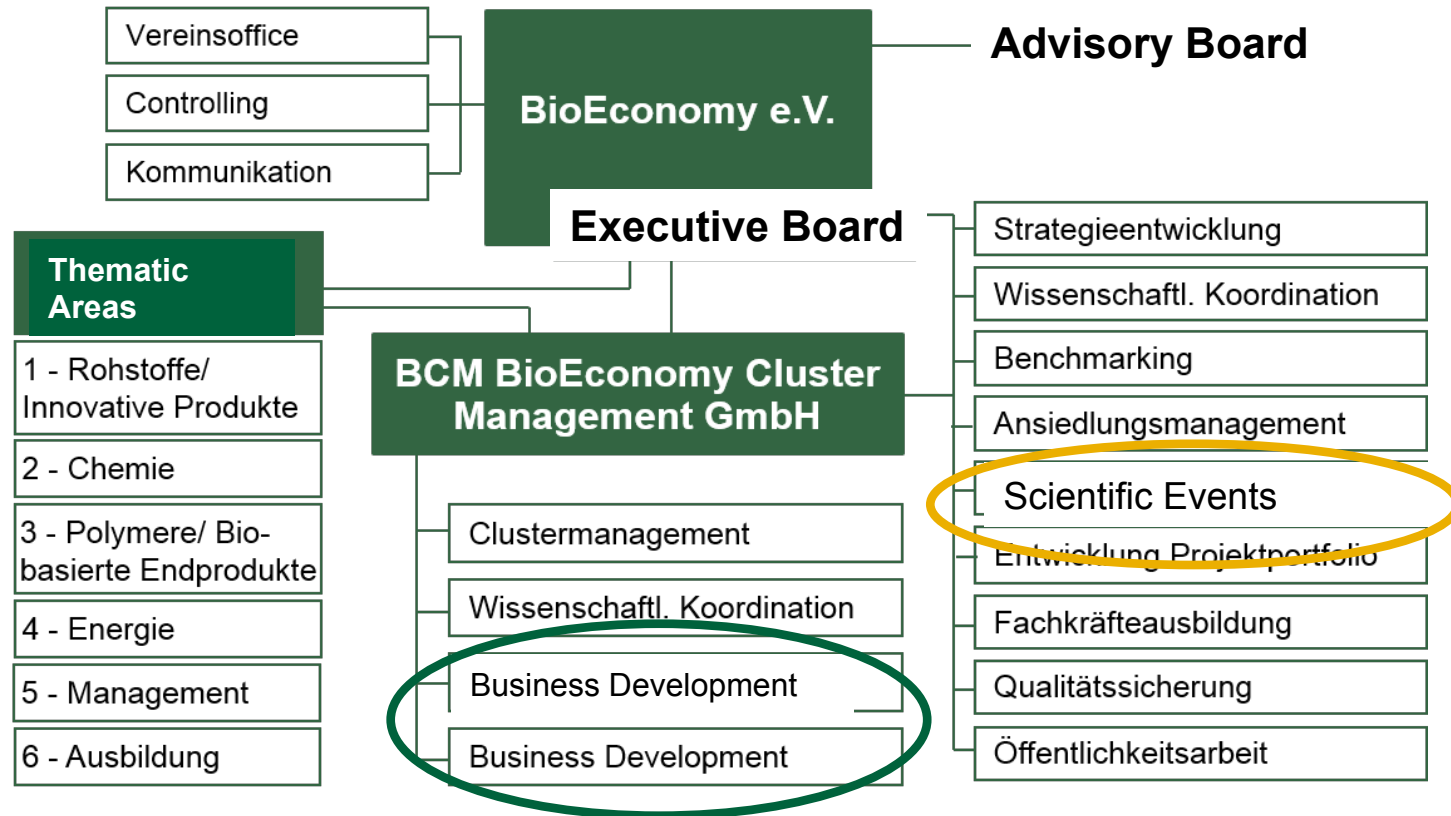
Vereinsoffice

Controlling

Kommunikation

BioEconomy e.V.

Advisory Board

Executive Board

Thematic Areas

1 - Rohstoffe/ Innovative Produkte

2 - Chemie

3 - Polymere/ Biobasierte Endprodukte

4 - Energie

5 - Management

6 - Ausbildung

BCM BioEconomy Cluster Management GmbH

Clustermanagement

Wissenschaftl. Koordination

Business Development

Business Development

Strategieentwicklung

Wissenschaftl. Koordination

Benchmarking

Ansiedlungsmanagement

Scientific Events

Entwicklung Projektportfolio

Fachkräfteausbildung

Qualitätssicherung

Öffentlichkeitsarbeit